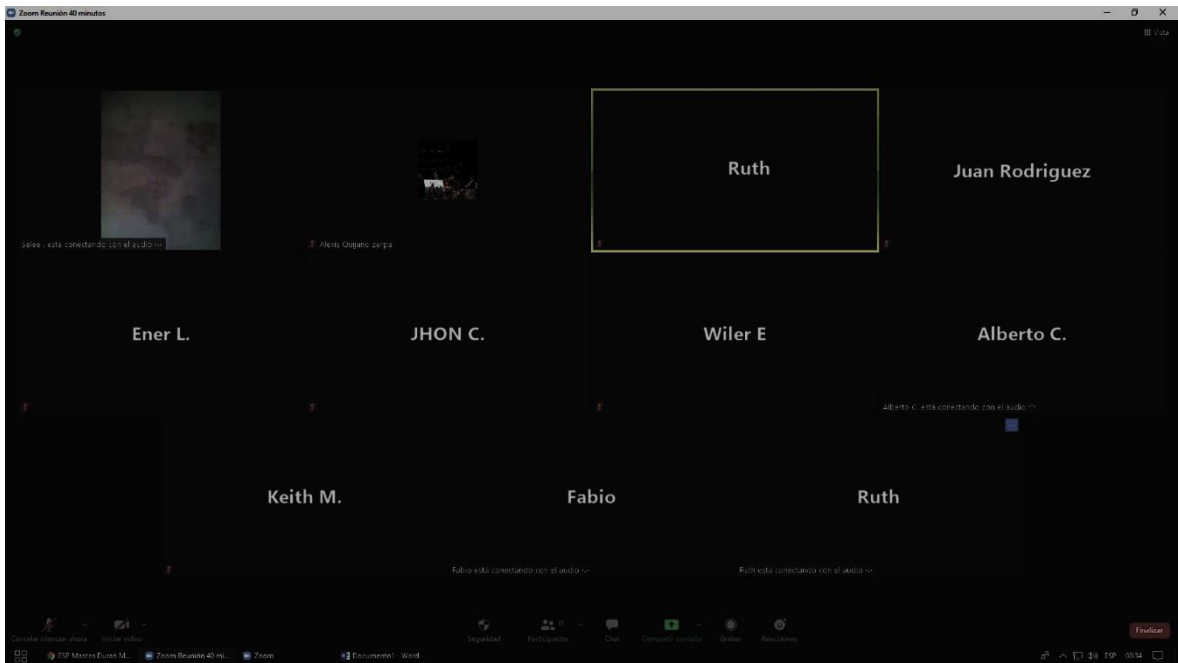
Zoom Reunión 40 minutos

Vista

Salea , está conectando con el audio

Alexis Quijano zarpa

Ruth

Juan Rodriguez

Ener L.

JHON C.

Wiler E

Alberto C.

Alberto C. está conectando con el audio

Keith M.

Fabio

Ruth

Fabio está conectando con el audio

Ruth está conectando con el audio

Cancelar silenciar ahora   Iniciar video   Seguridad   Participantes   Chat   Compartir pantalla   Grabar   Reacciones   Finalizar

ESP Marcos Duran M...   Zoom Reunión 40 mi...   Zoom   Documento1 - Word

ESP 00:34